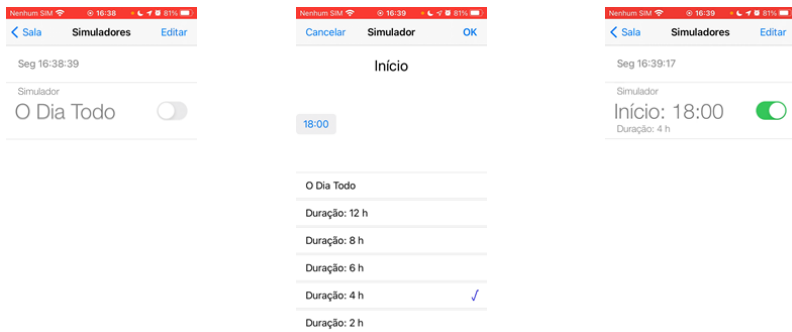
Nenhum SIM 16:38 81%

Sala Simuladores Editar

Seg 16:38:39

Simulador
O Dia Todo

Nenhum SIM 16:39 81%

Cancelar Simulador OK

Início

18:00

O Dia Todo

Duração: 12 h

Duração: 8 h

Duração: 6 h

Duração: 4 h ✓

Duração: 2 h

Nenhum SIM 16:39 81%

Sala Simuladores Editar

Seg 16:39:17

Simulador
Início: 18:00
Duração: 4 h